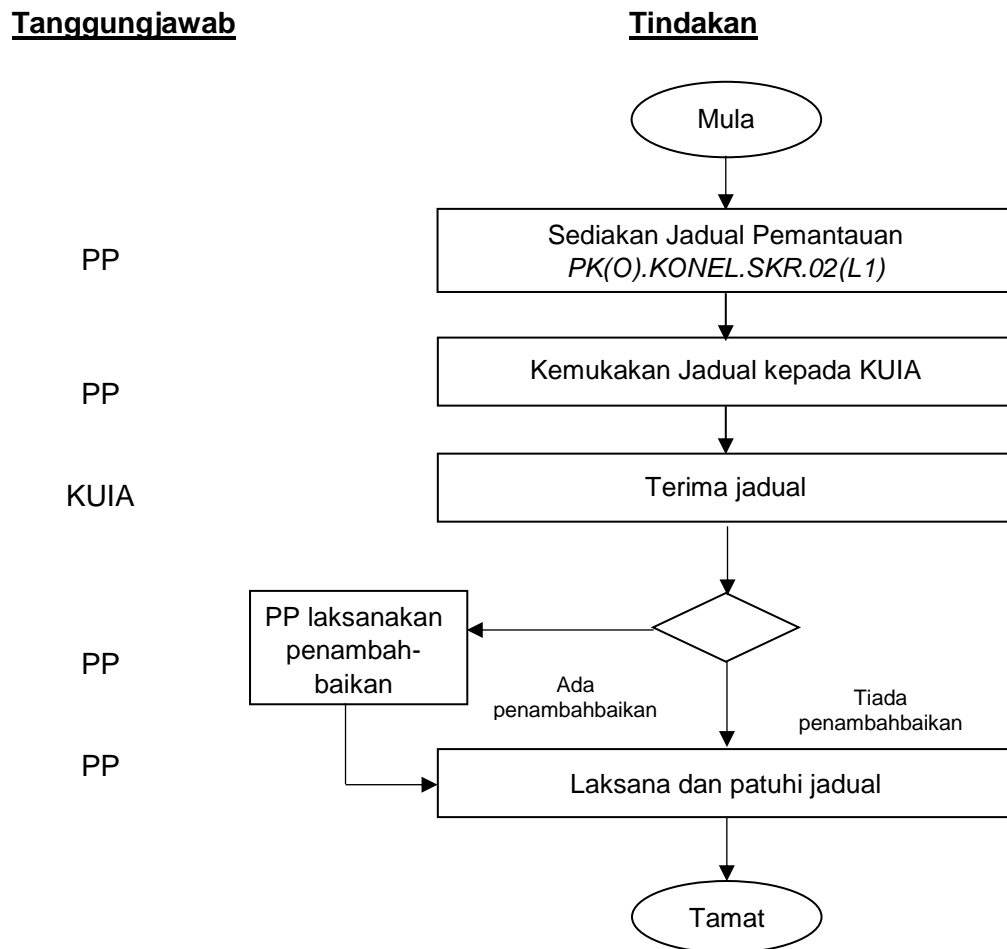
Tanggungjawab

Tindakan

Mula

PP

Sediakan Jadual Pemantauan
PK(O).KONEL.SKR.02(L1)

PP

Kemukakan Jadual kepada KUIA

KUIA

Terima jadual

PP

PP laksanakan penambahbaikan

Ada penambahbaikan

Tiada penambahbaikan

PP

Laksana dan patuhi jadual

Tamat